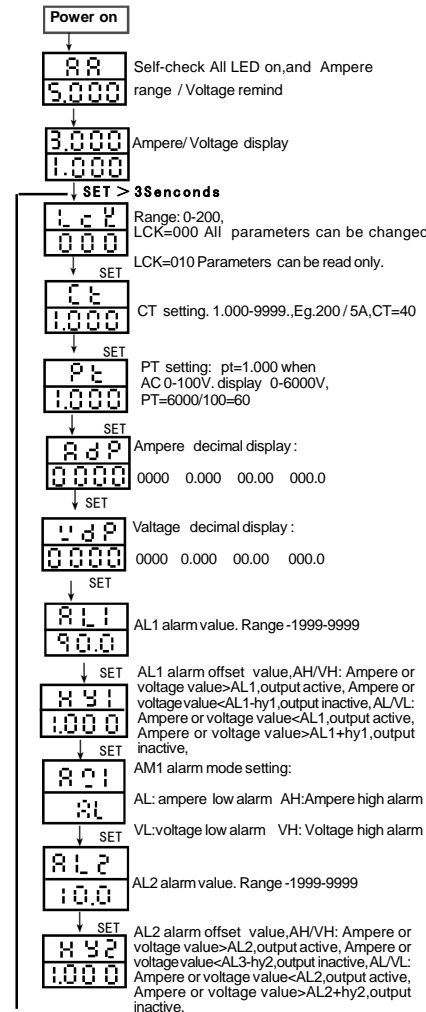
Power on

AA
5.000
Self-check All LED on,and Ampere range / Voltage remind

3.000
1.000
Ampere/ Voltage display

SET > 3Senconds

LcK
000
Range: 0-200, LCK=000 All parameters can be changed

SET
LCK=010 Parameters can be read only.

Ct
1.000
CT setting. 1.000-9999.,Eg.200 / 5A,CT=40

SET
Pt
1.000
PT setting: pt=1.000 when AC 0-100V. display 0-6000V, PT=6000/100=60

SET
AdP
0000
Ampere decimal display :
0000 0.000 00.00 000.0

SET
udP
0000
Valtage decimal display :
0000 0.000 00.00 000.0

SET
AL1
90.0
AL1 alarm value. Range -1999-9999

SET
Hy1
1.000
AL1 alarm offset value,AH/VH: Ampere or voltage value>AL1,output active, Ampere or voltage value<AL1-hy1,output inactive,AL/VL: Ampere or voltage value<AL1,output active, Ampere or voltage value>AL1+hy1,output inactive,

SET
AN1
AL
AM1 alarm mode setting:
AL: ampere low alarm AH:Ampere high alarm

SET
VL:voltage low alarm VH: Voltage high alarm

AL2
10.0
AL2 alarm value. Range -1999-9999

SET
Hy2
1.000
AL2 alarm offset value,AH/VH: Ampere or voltage value>AL2,output active, Ampere or voltage value<AL3-hy2,output inactive,AL/VL: Ampere or voltage value<AL2,output active, Ampere or voltage value>AL2+hy2,output inactive.